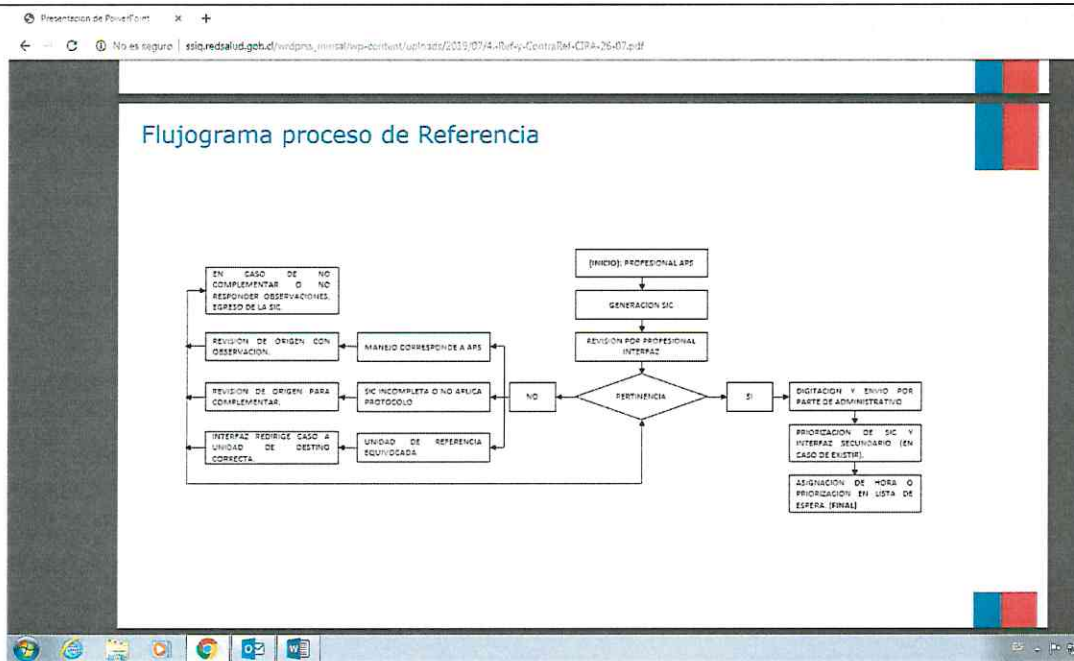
Presentacion de PowerPoint

No es seguro | ssiq.redsalud.gob.cl/wrdpns_minsal/wp-content/uploads/2019/07/4-Ref-y-ContraRef-CIRA-26-07.pdf

Flujograma proceso de Referencia

(INICIO): PROFESIONAL APS

GENERACION SIC

REVISION POR PROFESIONAL INTERFAZ

PERTINENCIA

NO

SI

EN CASO DE NO COMPLEMENTAR O NO RESPONDER OBSERVACIONES, EGRESO DE LA SIC.

REVISION DE ORIGEN CON OBSERVACION.

MANEJO CORRESPONDE A APS

REVISION DE ORIGEN PARA COMPLEMENTAR.

SIC INCOMPLETA O NO APLICA PROTOCOLO

INTERFAZ REDIRIGE CASO A UNIDAD DE DESTINO CORRECTA.

UNIDAD DE REFERENCIA EQUIVOCADA

DIGITACION Y ENVIO POR PARTE DE ADMINISTRATIVO

PRIORIZACION DE SIC Y INTERFAZ SECUNDARIO (EN CASO DE EXISTIR).

ASIGNACION DE HORA O PRIORIZACION EN LISTA DE ESPERA (FINAL)